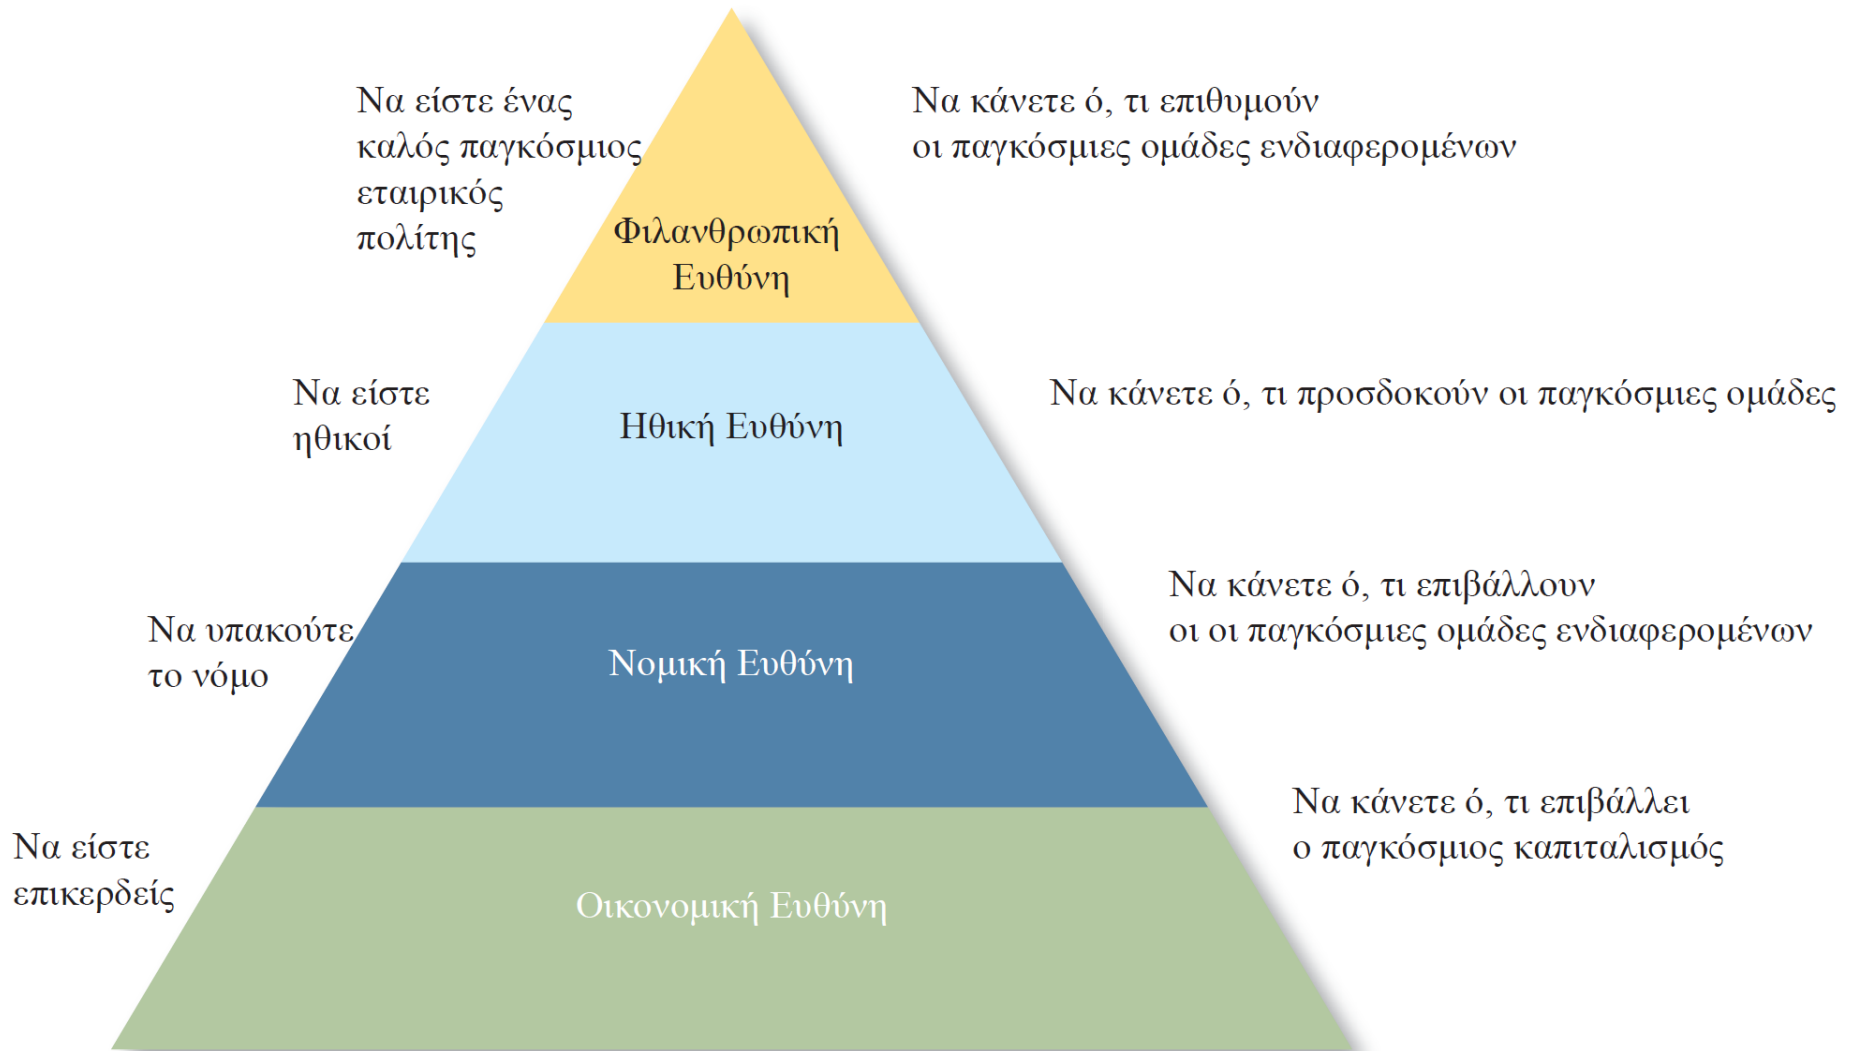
Να είστε ένας καλός παγκόσμιος εταιρικός πολίτης

Φιλανθρωπική Ευθύνη

Να κάνετε ό, τι επιθυμούν οι παγκόσμιες ομάδες ενδιαφερομένων

Να είστε ηθικοί

Ηθική Ευθύνη

Να κάνετε ό, τι προσδοκούν οι παγκόσμιες ομάδες

Να υπακούτε το νόμο

Νομική Ευθύνη

Να κάνετε ό, τι επιβάλλουν οι οι παγκόσμιες ομάδες ενδιαφερομένων

Να είστε επικερδείς

Οικονομική Ευθύνη

Να κάνετε ό, τι επιβάλλει ο παγκόσμιος καπιταλισμός